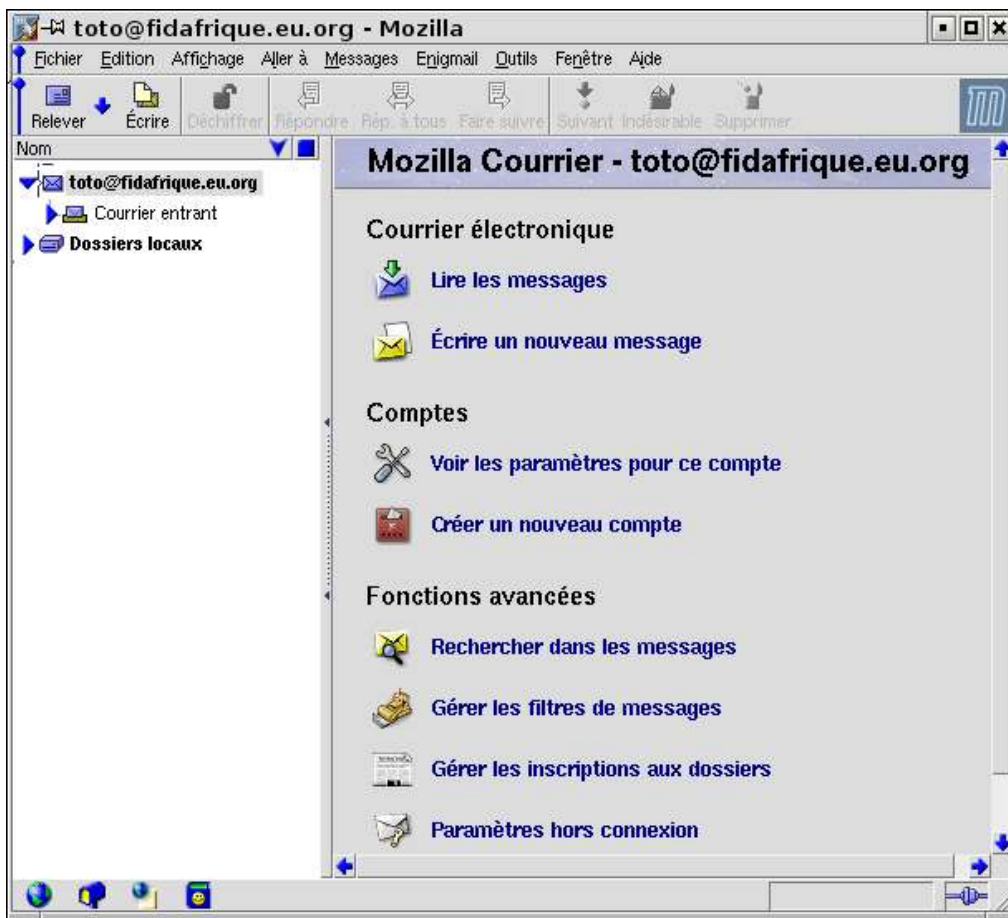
toto@fidafrique.eu.org - Mozilla

Fichier Edition Affichage Aller à Messages Enigmail Outils Fenêtre Aide

Relever Écrire Déchiffrer Répondre Rép. à tous Faire suivre Suivant Indésirable Supprimer

Nom

toto@fidafrique.eu.org
Courrier entrant
Dossiers locaux

Mozilla Courrier - toto@fidafrique.eu.org

Courrier électronique

Lire les messages

Écrire un nouveau message

Comptes

Voir les paramètres pour ce compte

Créer un nouveau compte

Fonctions avancées

Rechercher dans les messages

Gérer les filtres de messages

Gérer les inscriptions aux dossiers

Paramètres hors connexion